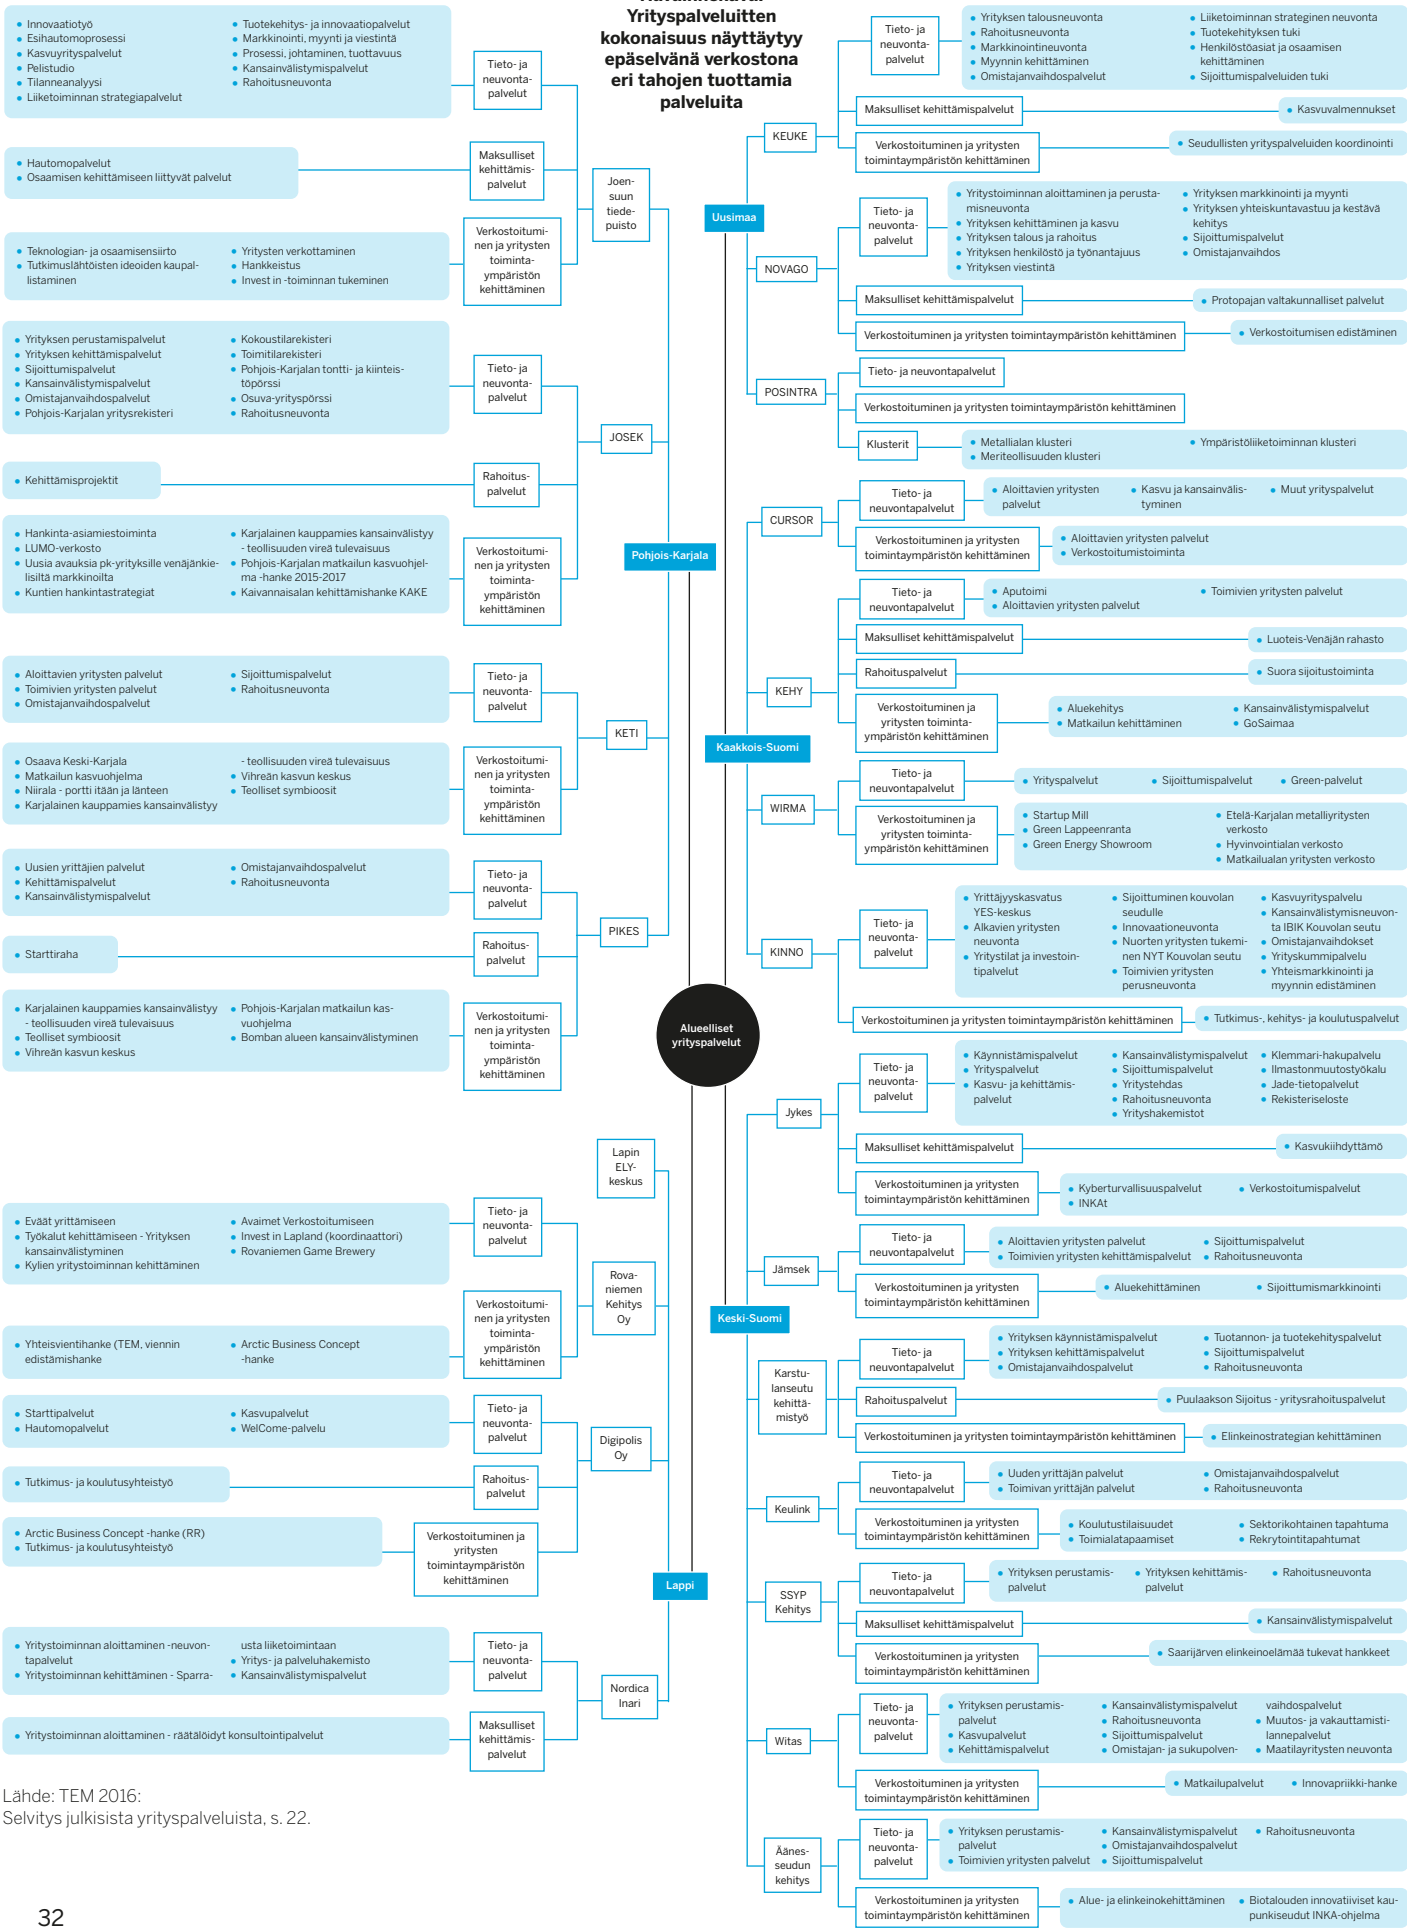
Yrityspalveluitten kokonaisuus näyttäytyy epäselvänä verkostona eri tahojen tuottamia palveluita

Alueelliset yrityspalvelut

Uusimaa

KEUKE

Tieto- ja neuvonta-palvelut

• Yrityksen talousneuvonta
• Rahoitusneuvonta
• Markkinointineuvonta
• Myynnin kehittäminen
• Omistajanvaihdospalvelut
• Liiketoiminnan strateginen neuvonta
• Tuotekehityksen tuki
• Henkilöstöasiat ja osaamisen kehittäminen
• Sijoittumispalveluiden tuki

Maksulliset kehittämispalvelut
• Kasvuvalmennukset

Verkostoituminen ja yritysten toimintaympäristön kehittäminen
• Seudullisten yrityspalveluiden koordinointi

NOVAGO

Tieto- ja neuvonta-palvelut

• Yritystoiminnan aloittaminen ja perustamisneuvonta
• Yrityksen kehittäminen ja kasvu
• Yrityksen talous ja rahoitus
• Yrityksen henkilöstö ja työnantajuus
• Yrityksen viestintä
• Yrityksen markkinointi ja myynti
• Yrityksen yhteiskuntavastuu ja kestävä kehitys
• Sijoittumispalvelut
• Omistajanvaihdos

Maksulliset kehittämispalvelut
• Protopajan valtakunnalliset palvelut

Verkostoituminen ja yritysten toimintaympäristön kehittäminen
• Verkostoitumisen edistäminen

POSINTRA

Tieto- ja neuvontapalvelut

Verkostoituminen ja yritysten toimintaympäristön kehittäminen

Klusterit
• Metallialan klusteri
• Meriteollisuuden klusteri
• Ympäristöliiketoiminnan klusteri

Kaakkois-Suomi

CURSOR

Tieto- ja neuvontapalvelut
• Aloittavien yritysten palvelut
• Kasvu ja kansainvälistyminen
• Muut yrityspalvelut

Verkostoituminen ja yritysten toimintaympäristön kehittäminen
• Aloittavien yritysten palvelut
• Verkostoitumistoiminta

KEHY

Tieto- ja neuvontapalvelut
• Aputoimi
• Aloittavien yritysten palvelut
• Toimivien yritysten palvelut

Maksulliset kehittämispalvelut
• Luoteis-Venäjän rahasto

Rahoituspalvelut
• Suora sijoitustoiminta

Verkostoituminen ja yritysten toimintaympäristön kehittäminen
• Aluekehitys
• Matkailun kehittäminen
• Kansainvälistymispalvelut
• GoSaimaa

WIRMA

Tieto- ja neuvontapalvelut
• Yrityspalvelut
• Sijoittumispalvelut
• Green-palvelut

Verkostoituminen ja yritysten toimintaympäristön kehittäminen
• Startup Mill
• Green Lappeenranta
• Green Energy Showroom
• Etelä-Karjalan metalliyritysten verkosto
• Hyvinvointialan verkosto
• Matkailualan yritysten verkosto

KINNO

Tieto- ja neuvonta-palvelut
• Yrittäjyyskasvatus YES-keskus
• Alkavien yritysten neuvonta
• Yritystilat ja investointipalvelut
• Sijoittuminen kouvolan seudulle
• Innovaationeuvonta
• Nuorten yritysten tukeminen NYT Kouvolan seutu
• Toimivien yritysten perusneuvonta
• Kasvuyrityspalvelu
• Kansainvälistymisneuvonta IBIK Kouvolan seutu
• Omistajanvaihdokset
• Yrityskummipalvelu
• Yhteismarkkinointi ja myynnin edistäminen

Verkostoituminen ja yritysten toimintaympäristön kehittäminen
• Tutkimus-, kehitys- ja koulutuspalvelut

Keski-Suomi

Jykes

Tieto- ja neuvonta-palvelut
• Käynnistämispalvelut
• Yrityspalvelut
• Kasvu- ja kehittämispalvelut
• Kansainvälistymispalvelut
• Sijoittumispalvelut
• Yritystehdas
• Rahoitusneuvonta
• Yrityshakemistot
• Klemmari-hakupalvelu
• Ilmastonmuutostyökalu
• Jade-tietopalvelut
• Rekisteriseloste

Maksulliset kehittämispalvelut
• Kasvukiihdyttämö

Verkostoituminen ja yritysten toimintaympäristön kehittäminen
• Kyberturvallisuuspalvelut
• INKAt
• Verkostoitumispalvelut

Jämsek

Tieto- ja neuvontapalvelut
• Aloittavien yritysten palvelut
• Toimivien yritysten kehittämispalvelut
• Sijoittumispalvelut
• Rahoitusneuvonta

Verkostoituminen ja yritysten toimintaympäristön kehittäminen
• Aluekehittäminen
• Sijoittumismarkkinointi

Karstulanseudun kehittämistyö

Tieto- ja neuvontapalvelut
• Yrityksen käynnistämispalvelut
• Yrityksen kehittämispalvelut
• Omistajanvaihdospalvelut
• Tuotannon- ja tuotekehityspalvelut
• Sijoittumispalvelut
• Rahoitusneuvonta

Rahoituspalvelut
• Puulaakson Sijoitus - yritysrahoituspalvelut

Verkostoituminen ja yritysten toimintaympäristön kehittäminen
• Elinkeinostrategian kehittäminen

Keulink

Tieto- ja neuvontapalvelut
• Uuden yrittäjän palvelut
• Toimivan yrittäjän palvelut
• Omistajanvaihdospalvelut
• Rahoitusneuvonta

Verkostoituminen ja yritysten toimintaympäristön kehittäminen
• Koulutustilaisuudet
• Toimialatapaamiset
• Sektorikohtainen tapahtuma
• Rekrytointitapahtumat

SSYP Kehitys

Tieto- ja neuvontapalvelut
• Yrityksen perustamispalvelut
• Yrityksen kehittämispalvelut
• Rahoitusneuvonta

Maksulliset kehittämispalvelut
• Kansainvälistymispalvelut

Verkostoituminen ja yritysten toimintaympäristön kehittäminen
• Saarijärven elinkeinoelämää tukevat hankkeet

Witas

Tieto- ja neuvonta-palvelut
• Yrityksen perustamispalvelut
• Kasvupalvelut
• Kehittämispalvelut
• Kansainvälistymispalvelut
• Rahoitusneuvonta
• Sijoittumispalvelut
• Omistajan- ja sukupolvenvaihdospalvelut
• Muutos- ja vakauttamistilannepalvelut
• Maatilayritysten neuvonta

Verkostoituminen ja yritysten toimintaympäristön kehittäminen
• Matkailupalvelut
• Innovapriikki-hanke

Äänesseudun kehitys

Tieto- ja neuvontapalvelut
• Yrityksen perustamispalvelut
• Toimivien yritysten palvelut
• Kansainvälistymispalvelut
• Omistajanvaihdospalvelut
• Sijoittumispalvelut
• Rahoitusneuvonta

Verkostoituminen ja yritysten toimintaympäristön kehittäminen
• Alue- ja elinkeinokehittäminen
• Biotalouden innovatiiviset kaupunkiseudut INKA-ohjelma

Pohjois-Karjala

Joensuun tiedepuisto

Tieto- ja neuvonta-palvelut
• Innovaatiotyö
• Esihautomoprosessi
• Kasvuyrityspalvelut
• Pelistudio
• Tilanneanalyysi
• Liiketoiminnan strategiapalvelut
• Tuotekehitys- ja innovaatiopalvelut
• Markkinointi, myynti ja viestintä
• Prosessi, johtaminen, tuottavuus
• Kansainvälistymispalvelut
• Rahoitusneuvonta

Maksulliset kehittämis-palvelut
• Hautomopalvelut
• Osaamisen kehittämiseen liittyvät palvelut

Verkostoituminen ja yritysten toimintaympäristön kehittäminen
• Teknologian- ja osaamisensiirto
• Tutkimuslähtöisten ideoiden kaupallistaminen
• Yritysten verkottaminen
• Hankkeistus
• Invest in -toiminnan tukeminen

JOSEK

Tieto- ja neuvonta-palvelut
• Yrityksen perustamispalvelut
• Yrityksen kehittämispalvelut
• Sijoittumispalvelut
• Kansainvälistymispalvelut
• Omistajanvaihdospalvelut
• Pohjois-Karjalan yritysrekisteri
• Kokoustilarekisteri
• Toimitilarekisteri
• Pohjois-Karjalan tontti- ja kiinteistöpörssi
• Osuva-yrityspörssi
• Rahoitusneuvonta

Rahoitus-palvelut
• Kehittämisprojektit

Verkostoituminen ja yritysten toimintaympäristön kehittäminen
• Hankinta-asiamiestoiminta
• LUMO-verkosto
• Uusia avauksia pk-yrityksille venäjänkielisiltä markkinoilta
• Kuntien hankintastrategiat
• Karjalainen kauppamies kansainvälistyy - teollisuuden vireä tulevaisuus
• Pohjois-Karjalan matkailun kasvuohjelma -hanke 2015-2017
• Kaivannaisalan kehittämishanke KAKE

KETI

Tieto- ja neuvonta-palvelut
• Aloittavien yritysten palvelut
• Toimivien yritysten palvelut
• Omistajanvaihdospalvelut
• Sijoittumispalvelut
• Rahoitusneuvonta

Verkostoituminen ja yritysten toimintaympäristön kehittäminen
• Osaava Keski-Karjala
• Matkailun kasvuohjelma
• Niirala - portti itään ja länteen
• Karjalainen kauppamies kansainvälistyy - teollisuuden vireä tulevaisuus
• Vihreän kasvun keskus
• Teolliset symbioosit

PIKES

Tieto- ja neuvonta-palvelut
• Uusien yrittäjien palvelut
• Kehittämispalvelut
• Kansainvälistymispalvelut
• Omistajanvaihdospalvelut
• Rahoitusneuvonta

Rahoitus-palvelut
• Starttiraha

Verkostoituminen ja yritysten toimintaympäristön kehittäminen
• Karjalainen kauppamies kansainvälistyy - teollisuuden vireä tulevaisuus
• Teolliset symbioosit
• Vihreän kasvun keskus
• Pohjois-Karjalan matkailun kasvuohjelma
• Bomban alueen kansainvälistyminen

Lappi

Lapin ELY-keskus

Rovaniemen Kehitys Oy

Tieto- ja neuvonta-palvelut
• Eväät yrittämiseen
• Työkalut kehittämiseen - Yrityksen kansainvälistyminen
• Kylien yritystoiminnan kehittäminen
• Avaimet Verkostoitumiseen
• Invest in Lapland (koordinaattori)
• Rovaniemen Game Brewery

Verkostoituminen ja yritysten toimintaympäristön kehittäminen
• Yhteisvientihanke (TEM, viennin edistämishanke
• Arctic Business Concept -hanke

Digipolis Oy

Tieto- ja neuvonta-palvelut
• Starttipalvelut
• Hautomopalvelut
• Kasvupalvelut
• WelCome-palvelu

Rahoitus-palvelut
• Tutkimus- ja koulutusyhteistyö

Verkostoituminen ja yritysten toimintaympäristön kehittäminen
• Arctic Business Concept -hanke (RR)
• Tutkimus- ja koulutusyhteistyö

Nordica Inari

Tieto- ja neuvonta-palvelut
• Yritystoiminnan aloittaminen -neuvontapalvelut
• Yritystoiminnan kehittäminen - Sparrausta liiketoimintaan
• Yritys- ja palveluhakemisto
• Kansainvälistymispalvelut

Maksulliset kehittämis-palvelut
• Yritystoiminnan aloittaminen - räätälöidyt konsultointipalvelut

Lähde: TEM 2016: Selvitys julkisista yrityspalveluista, s. 22.

32